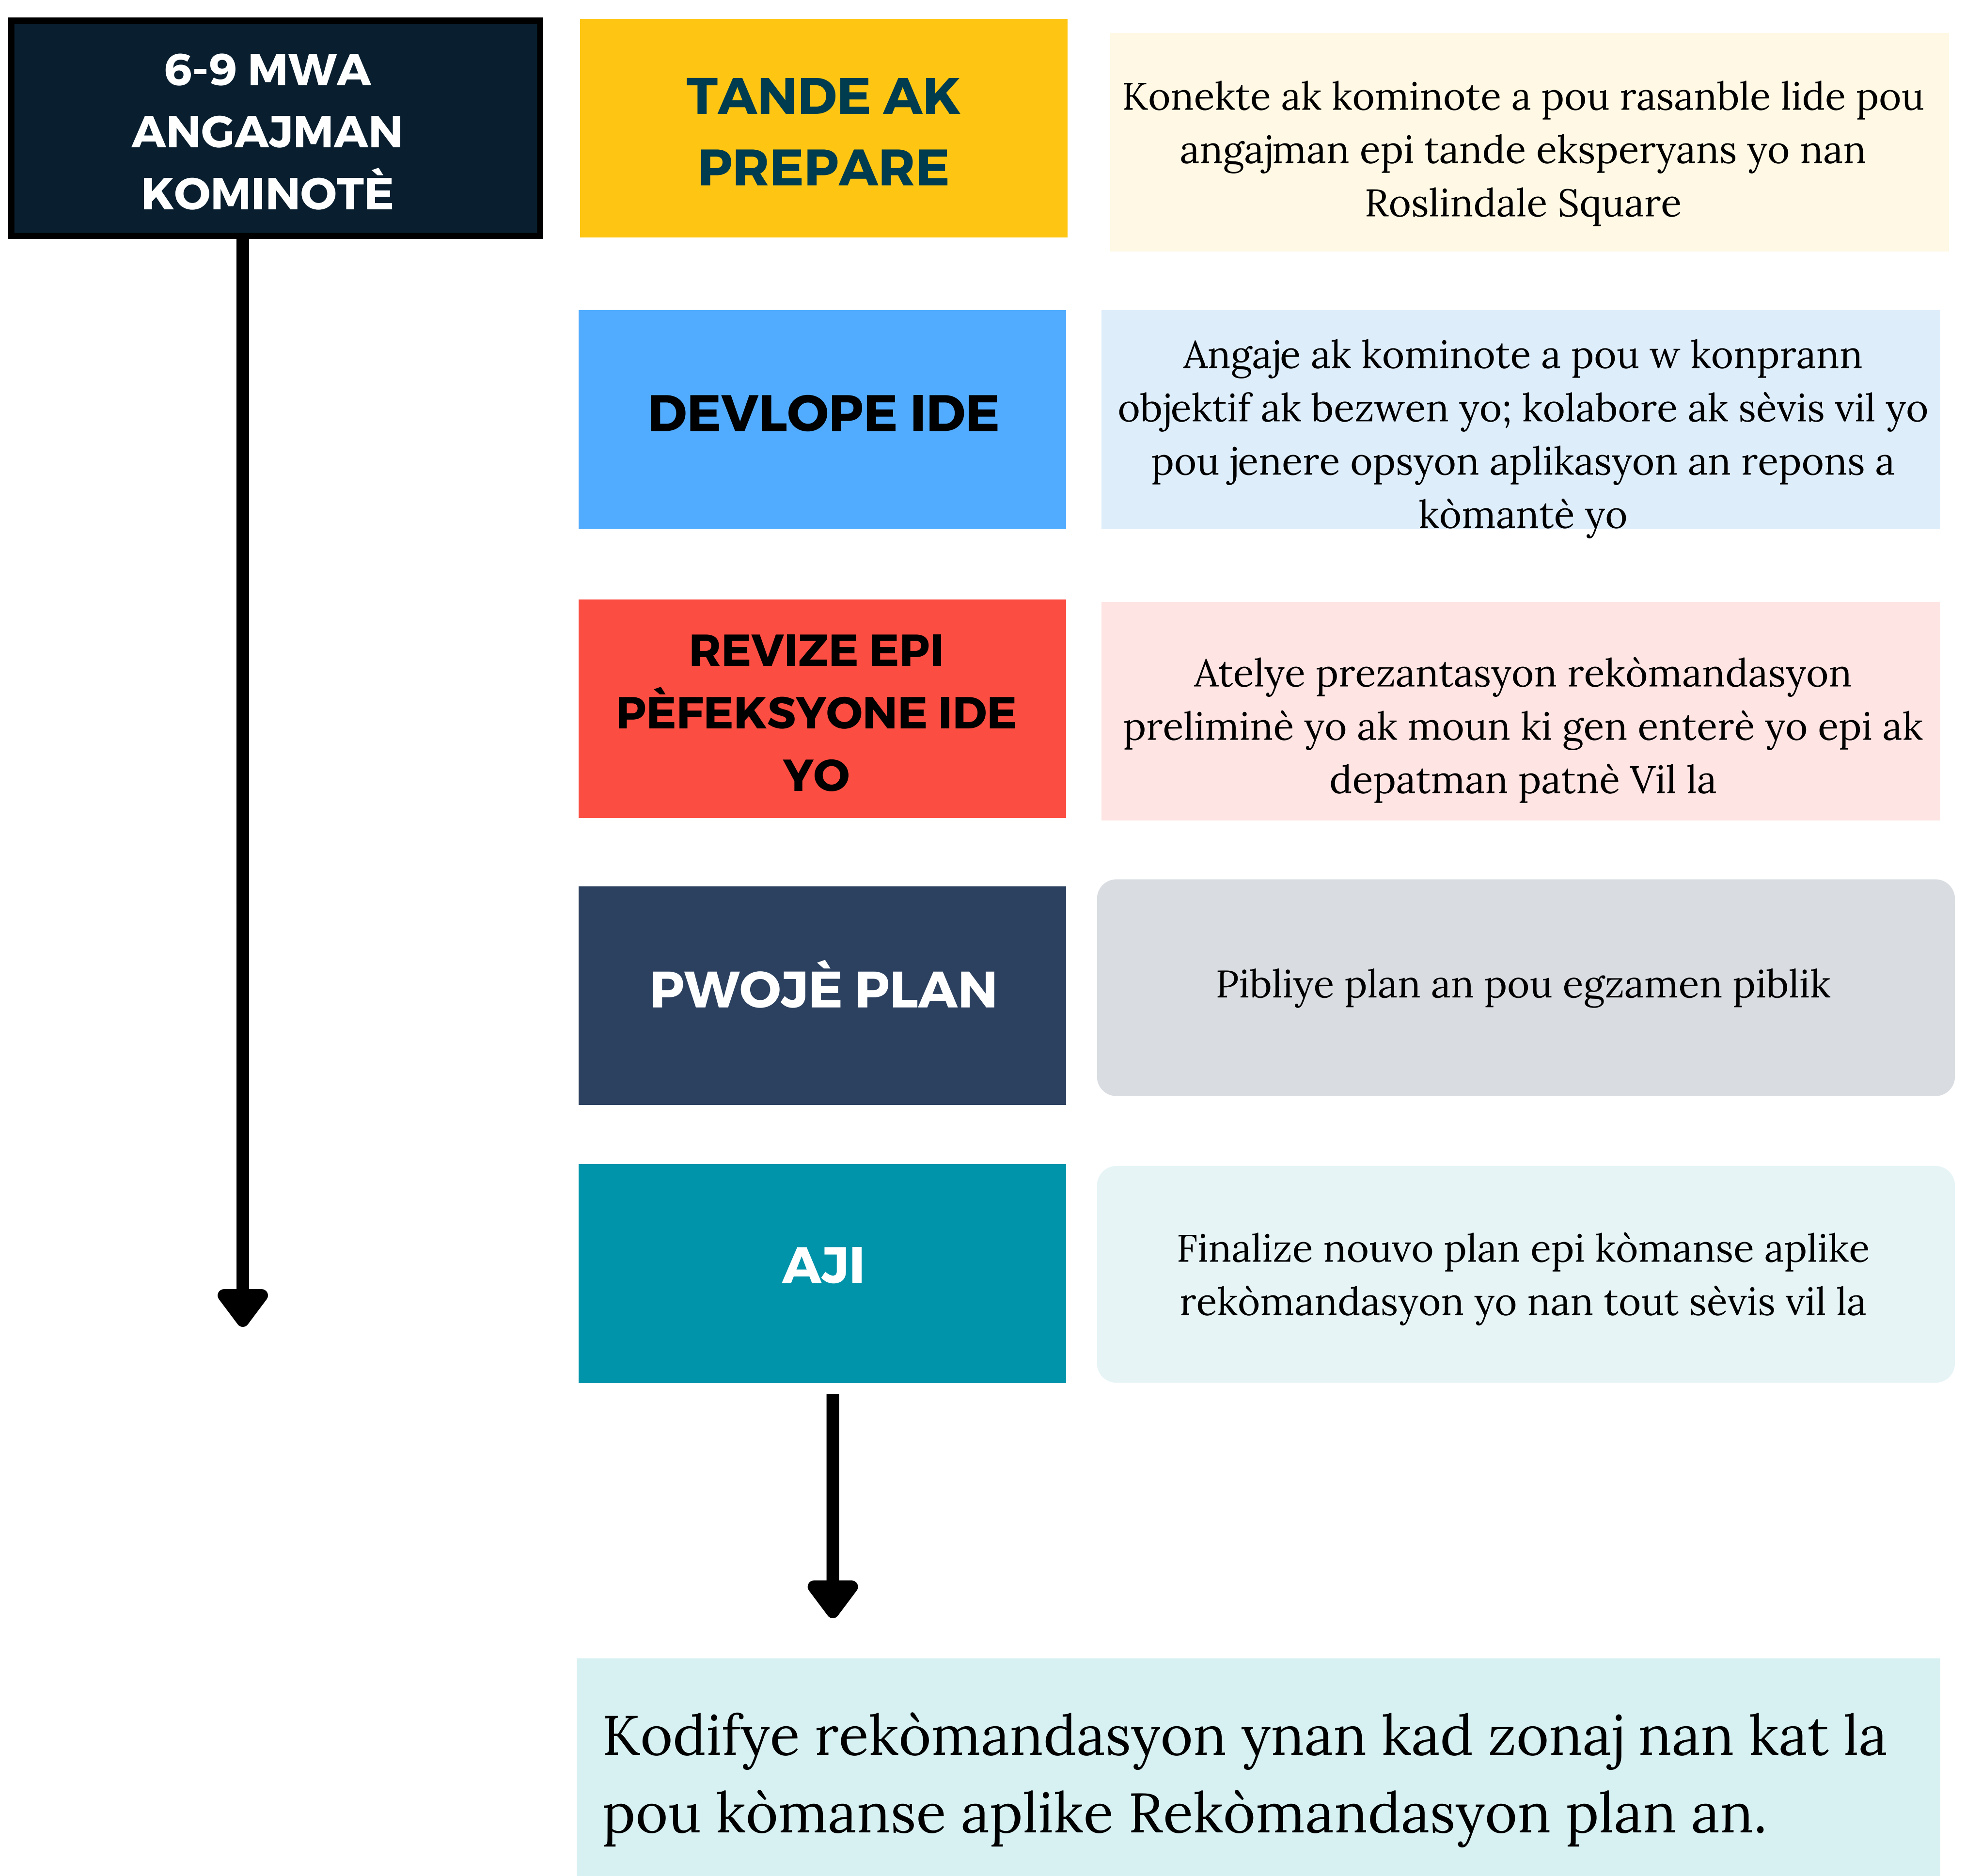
6-9 MWA ANGAJMAN KOMINOTÈ

TANDE AK PREPARE

Konekte ak kominote a pou rasanble lide pou angajman epi tande eksperyans yo nan Roslindale Square

DEVLOPE IDE

Angaje ak kominote a pou w konprann objektif ak bezwen yo; kolabore ak sèvis vil yo pou jenere opsyon aplikasyon an repons a kòmantè yo

REVIZE EPI PÈFEKSYONE IDE YO

Atelye prezantasyon rekòmandasyon preliminè yo ak moun ki gen enterè yo epi ak depatman patnè Vil la

PWOJÈ PLAN

Pibliye plan an pou egzamen piblik

AJI

Finalize nouvo plan epi kòmanse aplike rekòmandasyon yo nan tout sèvis vil la

Kodifye rekòmandasyon ynan kad zonaj nan kat la pou kòmanse aplike Rekòmandasyon plan an.